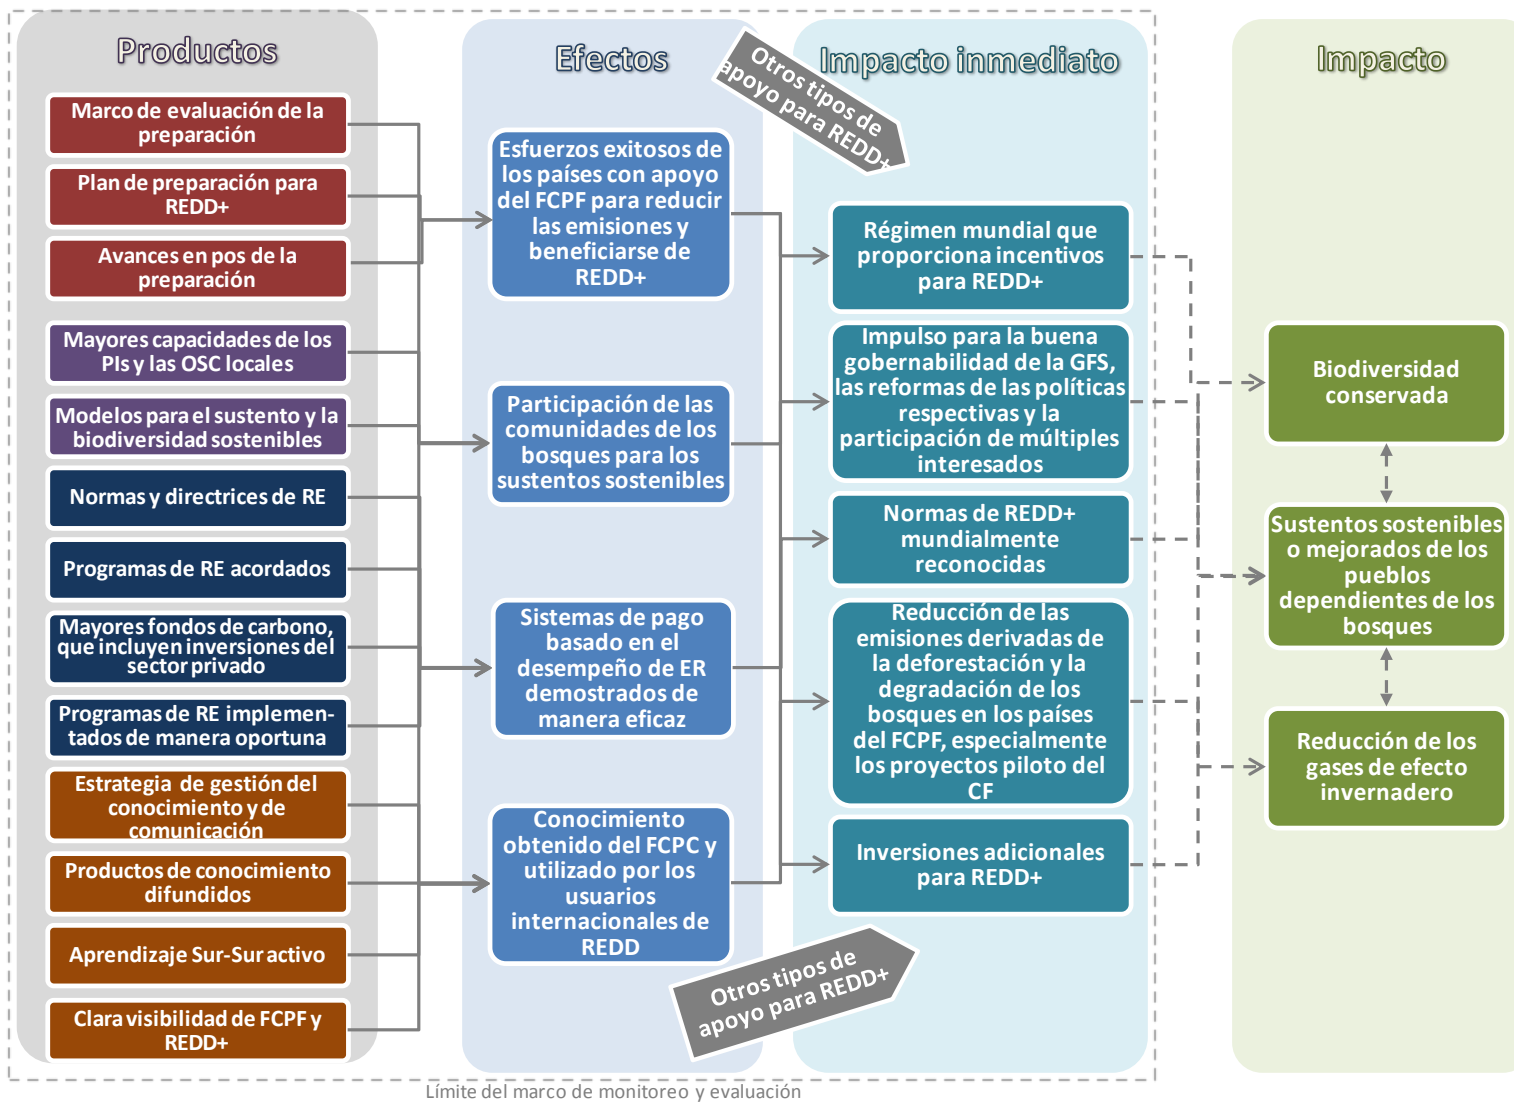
Productos

Marco de evaluación de la preparación

Plan de preparación para REDD+

Avances en pos de la preparación

Mayores capacidades de los PIs y las OSC locales

Modelos para el sustento y la biodiversidad sostenibles

Normas y directrices de RE

Programas de RE acordados

Mayores fondos de carbono, que incluyen inversiones del sector privado

Programas de RE implementados de manera oportuna

Estrategia de gestión del conocimiento y de comunicación

Productos de conocimiento difundidos

Aprendizaje Sur-Sur activo

Clara visibilidad de FCPF y REDD+

Efectos

Esfuerzos exitosos de los países con apoyo del FCPF para reducir las emisiones y beneficiarse de REDD+

Participación de las comunidades de los bosques para los sustentos sostenibles

Sistemas de pago basado en el desempeño de ER demostrados de manera eficaz

Conocimiento obtenido del FCPC y utilizado por los usuarios internacionales de REDD

Otros tipos de apoyo para REDD+

Impacto inmediato

Régimen mundial que proporciona incentivos para REDD+

Impulso para la buena gobernabilidad de la GFS, las reformas de las políticas respectivas y la participación de múltiples interesados

Normas de REDD+ mundialmente reconocidas

Reducción de las emisiones derivadas de la deforestación y la degradación de los bosques en los países del FCPF, especialmente los proyectos piloto del CF

Inversiones adicionales para REDD+

Otros tipos de apoyo para REDD+

Impacto

Biodiversidad conservada

Sustentos sostenibles o mejorados de los pueblos dependientes de los bosques

Reducción de los gases de efecto invernadero

Límite del marco de monitoreo y evaluación